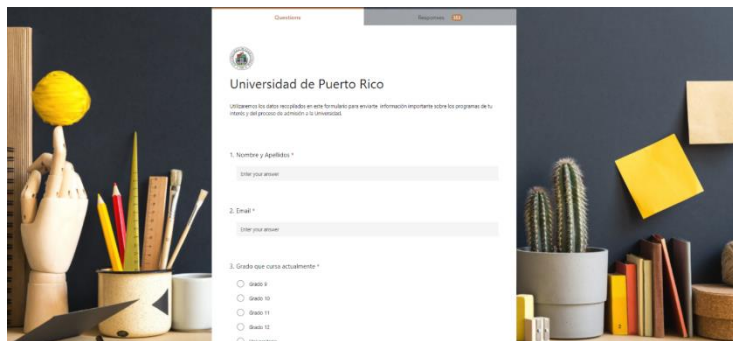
Questions

Responses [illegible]

Universidad de Puerto Rico

Utilizaremos los datos recopilados en este formulario para enviarte información importante sobre los programas de tu interés y del proceso de admisión a la Universidad.

1. Nombre y Apellidos *

Enter your answer

2. Email *

Enter your answer

3. Grado que cursa actualmente *

Grado 9

Grado 10

Grado 11

Grado 12

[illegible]